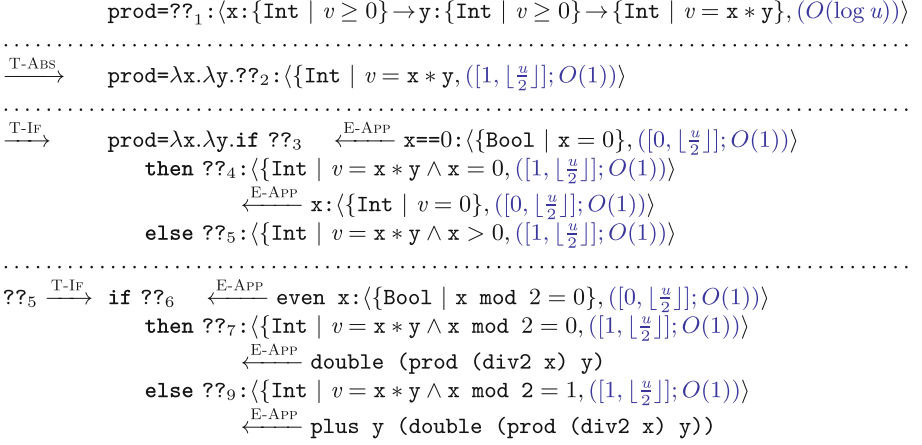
prod=??$_1$:⟨x:{Int | $v \geq 0$} → y:{Int | $v \geq 0$} → {Int | $v = x * y$}, $(O(\log u))$⟩

$\xrightarrow{\text{T-ABS}}$ prod=$\lambda$x.$\lambda$y.??$_2$:⟨{Int | $v = x * y$, $([1, \lfloor \frac{u}{2} \rfloor]; O(1))$⟩

$\xrightarrow{\text{T-IF}}$ prod=$\lambda$x.$\lambda$y.if ??$_3$ $\xleftarrow{\text{E-APP}}$ x==0:⟨{Bool | x = 0}, $([0, \lfloor \frac{u}{2} \rfloor]; O(1))$⟩
then ??$_4$:⟨{Int | $v = x * y \wedge x = 0$, $([1, \lfloor \frac{u}{2} \rfloor]; O(1))$⟩
$\xleftarrow{\text{E-APP}}$ x:⟨{Int | $v = 0$}, $([0, \lfloor \frac{u}{2} \rfloor]; O(1))$⟩
else ??$_5$:⟨{Int | $v = x * y \wedge x > 0$, $([1, \lfloor \frac{u}{2} \rfloor]; O(1))$⟩

??$_5$ $\xrightarrow{\text{T-IF}}$ if ??$_6$ $\xleftarrow{\text{E-APP}}$ even x:⟨{Bool | x mod 2 = 0}, $([0, \lfloor \frac{u}{2} \rfloor]; O(1))$⟩
then ??$_7$:⟨{Int | $v = x * y \wedge$ x mod 2 = 0, $([1, \lfloor \frac{u}{2} \rfloor]; O(1))$⟩
$\xleftarrow{\text{E-APP}}$ double (prod (div2 x) y)
else ??$_9$:⟨{Int | $v = x * y \wedge$ x mod 2 = 1, $([1, \lfloor \frac{u}{2} \rfloor]; O(1))$⟩
$\xleftarrow{\text{E-APP}}$ plus y (double (prod (div2 x) y))